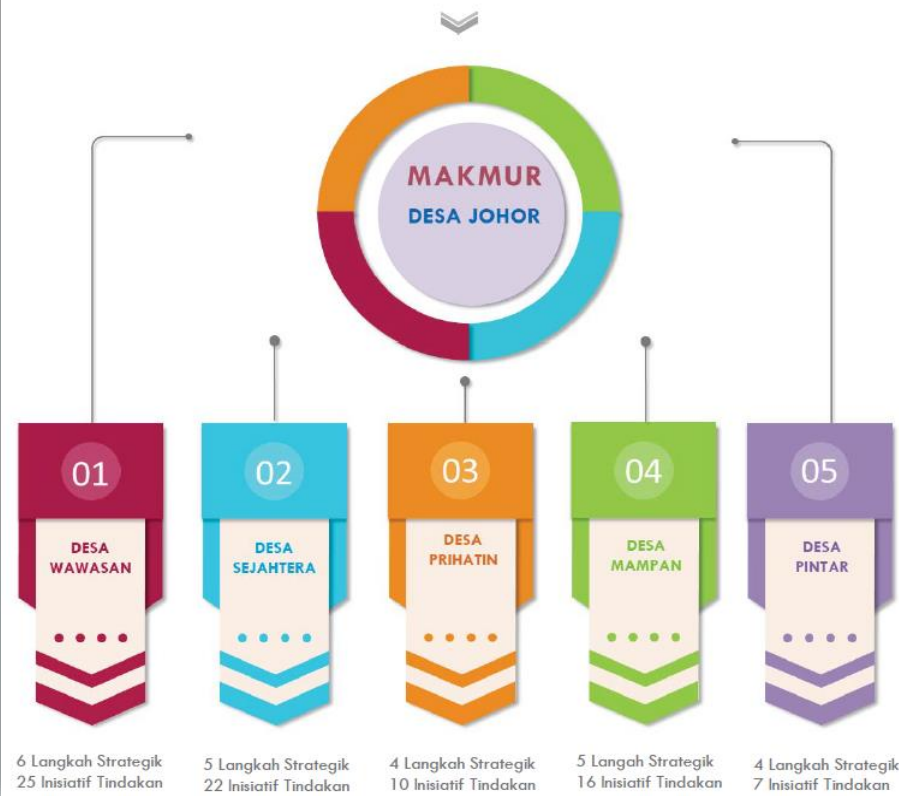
MAKMUR
DESA JOHOR

01
DESA WAWASAN
6 Langkah Strategik
25 Inisiatif Tindakan

02
DESA SEJAHTERA
5 Langkah Strategik
22 Inisiatif Tindakan

03
DESA PRIHATIN
4 Langkah Strategik
10 Inisiatif Tindakan

04
DESA MAMPAN
5 Langah Strategik
16 Inisiatif Tindakan

05
DESA PINTAR
4 Langkah Strategik
7 Inisiatif Tindakan